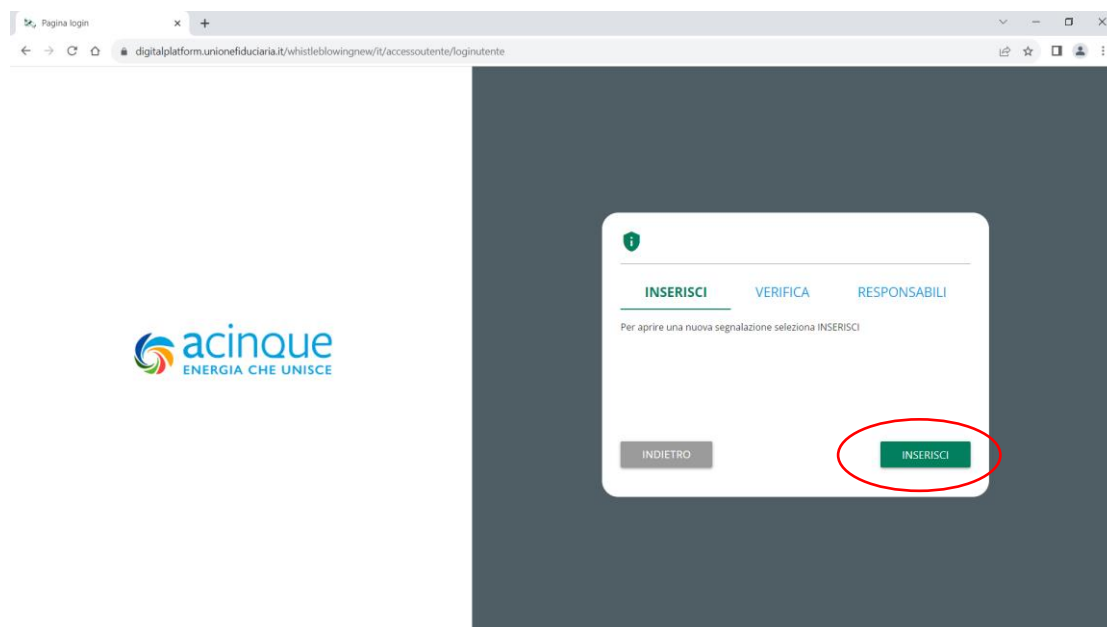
Pagina login

digitalplatform.unionefiduciaria.it/whistleblowingnew/it/accessoutente/loginutente

acinque
ENERGIA CHE UNISCE

INSERISCI VERIFICA RESPONSABILI

Per aprire una nuova segnalazione seleziona INSERISCI

INDIETRO

INSERISCI